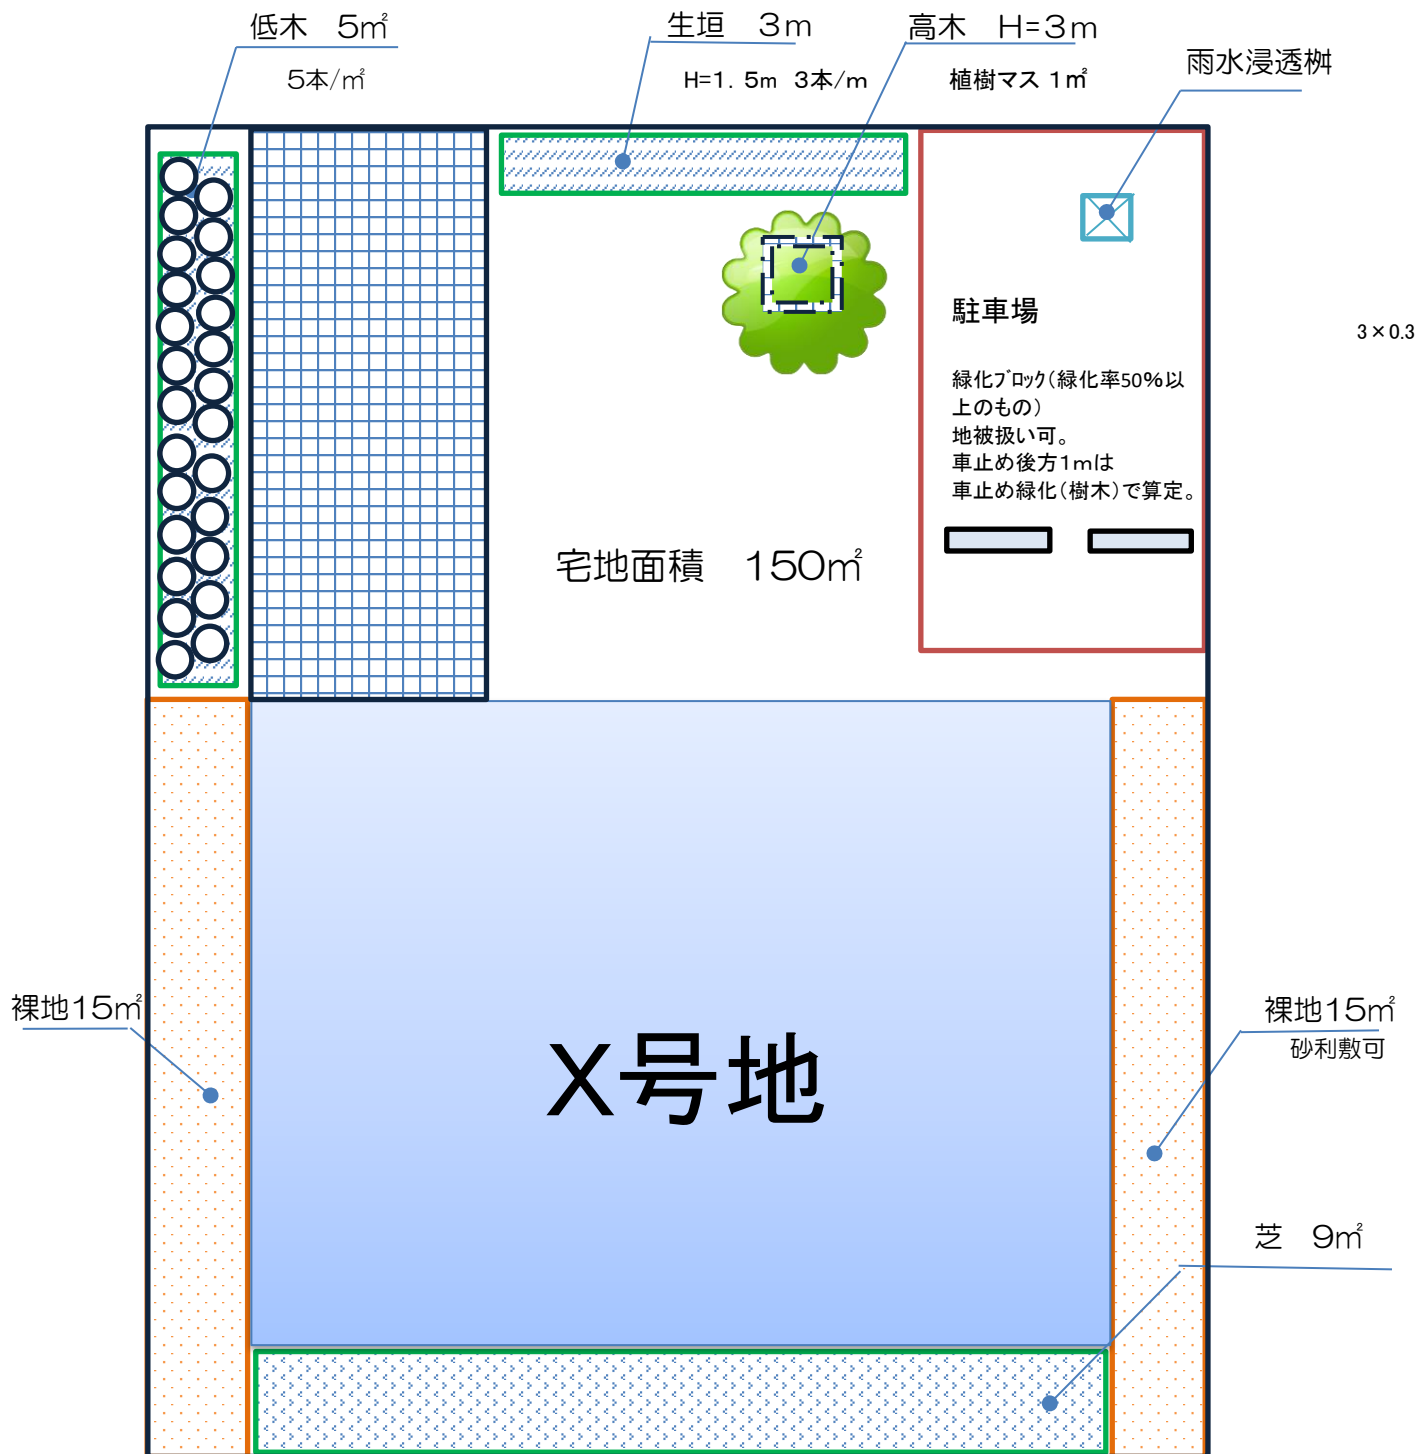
低木　5㎡
5本/㎡

生垣　3m
H=1．5m　3本/m

高木　H=3m
植樹マス 1㎡

雨水浸透桝

駐車場

3×0.3

緑化ブロック(緑化率50%以上のもの)
地被扱い可。
車止め後方1mは
車止め緑化(樹木)で算定。

宅地面積　150㎡

X号地

裸地15㎡

裸地15㎡
砂利敷可

芝　9㎡